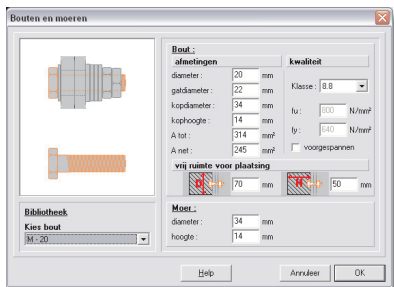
Bouten en moeren

Bout :
afmetingen
diameter : 20 mm
gatdiameter : 22 mm
kopdiameter : 34 mm
kophoogte : 14 mm
A tot : 314 mm²
A net : 245 mm²

kwaliteit
Klasse : 8.8
fu : 800 N/mm²
fy : 640 N/mm²
voorgespannen

vrij ruimte voor plaatsing
D 70 mm
H 50 mm

Bibliotheek
Kies bout
M - 20

Moer :
diameter : 34 mm
hoogte : 14 mm

Help
Annuleer
OK